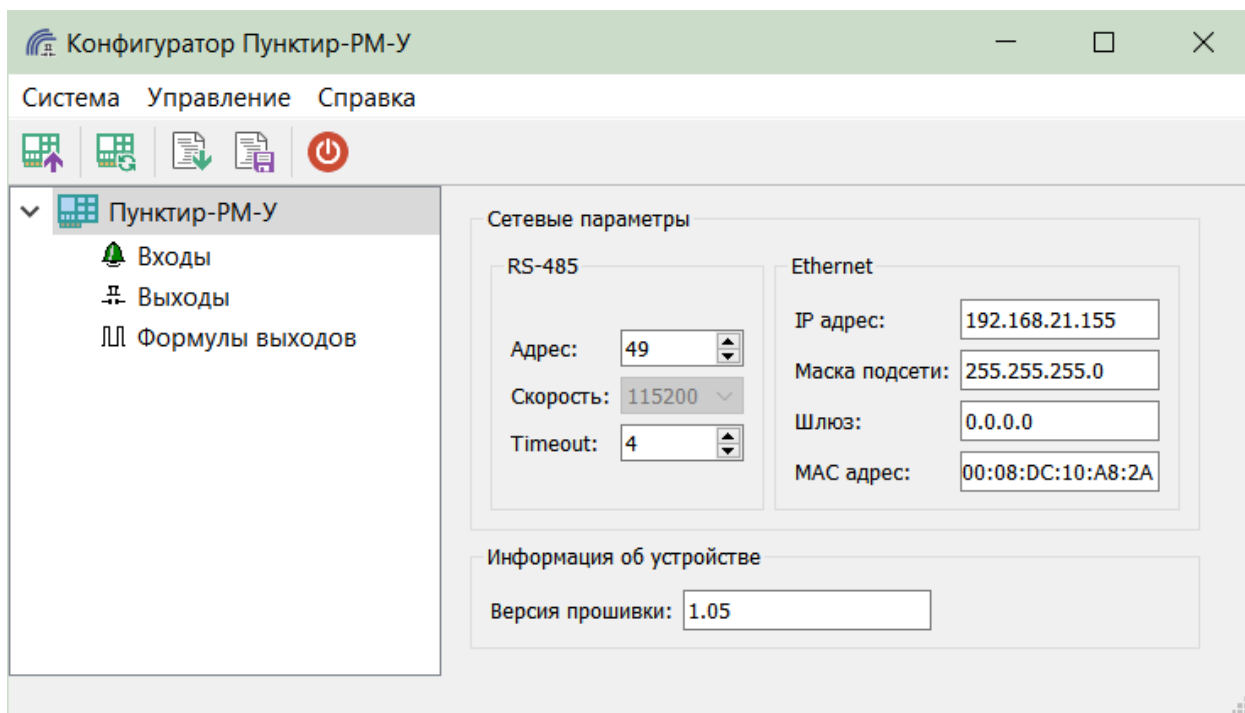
Конфигуратор Пунктир-РМ-У

Система Управление Справка

Пунктир-РМ-У
Входы
Выходы
Формулы выходов

Сетевые параметры

RS-485

Адрес: 49
Скорость: 115200
Timeout: 4

Ethernet

IP адрес: 192.168.21.155
Маска подсети: 255.255.255.0
Шлюз: 0.0.0.0
MAC адрес: 00:08:DC:10:A8:2A

Информация об устройстве

Версия прошивки: 1.05